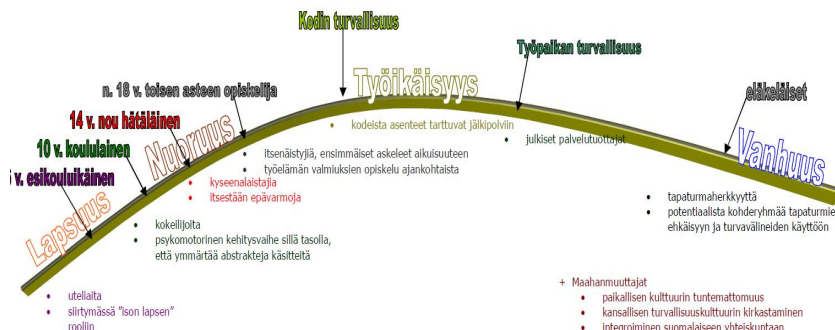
Kodin turvallisuus

Työpaikan turvallisuus

n. 18 v. toisen asteen opiskelija

Työikäisyys

eläkeläiset

14 v. nou hätäläinen

Nuoruus

10 v. koululainen

Vanhuus

5 v. esikoululainen

Lapsuus

- kodeista asenteet tarttuvat jälkipolviin

- julkiset palvelutuottajat

- itsenäistyjiä, ensimmäiset askeleet aikuisuuteen
- työelämän valmiuksien opiskelu ajankohtaista

- kyseenalaistajia
- itsestään epävarmoja

- tapaturmaherkkyyttä
- potentiaalista kohderyhmää tapaturmie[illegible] ehkäisyyn ja turvavälineiden käyttöön

- kokeilijoita
- psykomotorinen kehitysvaihe sillä tasolla, että ymmärtää abstrakteja käsitteitä

- uteliaita
- siirtymässä "ison lapsen" roolin

+ Maahanmuuttajat
- paikallisen kulttuurin tuntemattomuus
- kansallisen turvallisuuskulttuurin kirkastaminen
- integroiminen suomalaiseen yhteiskuntaan